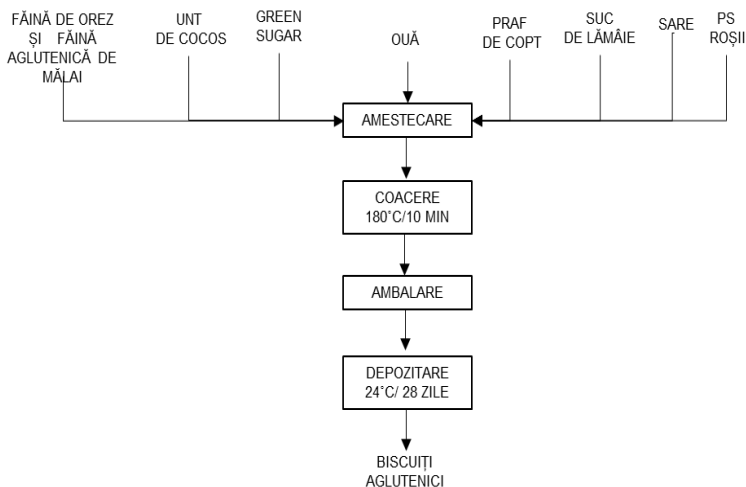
FĂINĂ DE OREZ ȘI FĂINĂ AGLUTENICĂ DE MĂLAI

UNT DE COCOS

GREEN SUGAR

OUĂ

PRAF DE COPT

SUC DE LĂMÂIE

SARE

PS ROȘII

AMESTECARE

COACERE 180˚C/10 MIN

AMBALARE

DEPOZITARE 24˚C/ 28 ZILE

BISCUIȚI AGLUTENICI